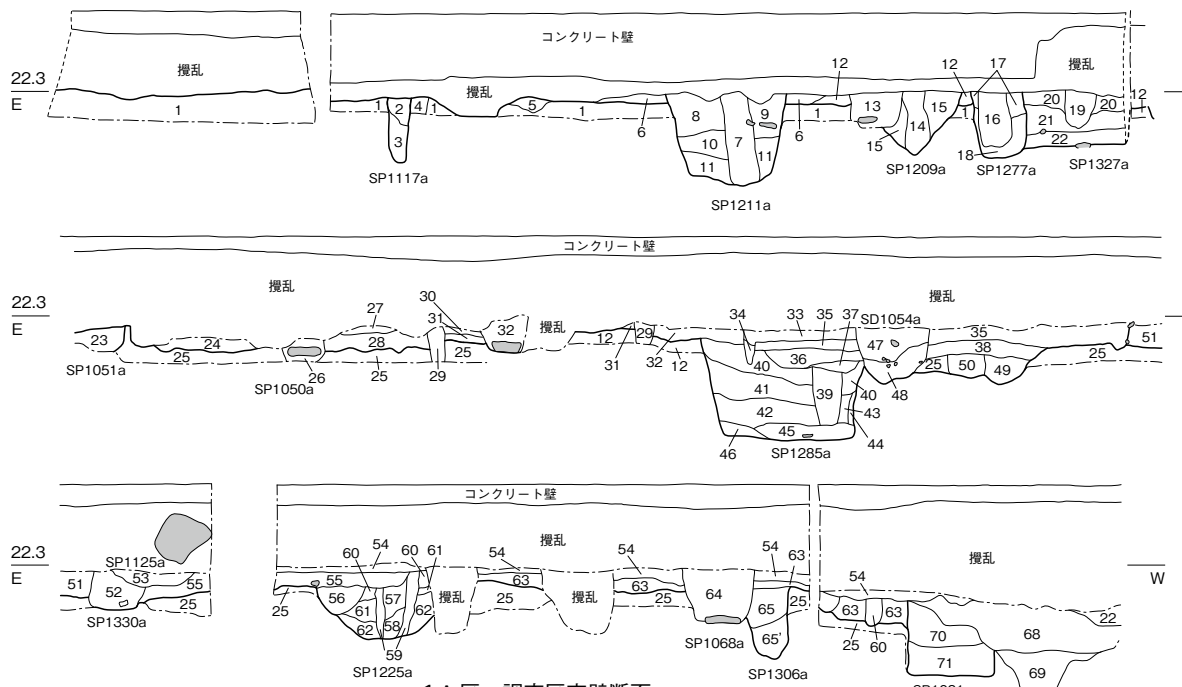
22.3
E

攪乱
1

コンクリート壁
攪乱
攪乱
1 2 4 1
3
SP1117a
5
1
6
12
8
9
10
7
11
11
SP1211a
6
1
12
13
15
14
15
SP1209a
12
17
1
16
18
SP1277a
20
19
20
21
22
SP1327a
12

22.3
E

コンクリート壁
攪乱
23
SP1051a
25
24
26
SP1050a
27
28
25
30
31
29
25
32
攪乱
12
31
29
32
12
34
33
35
37
SD1054a
攪乱
35
47
38
36
40
41
39
40
43
42
45
44
46
SP1285a
48
25
50
49
25
51

22.3
E

SP1125a
53
51
55
52
25
SP1330a

コンクリート壁
攪乱
60
54
60
61
55
56
61
57
62
62
58
59
25
SP1225a
攪乱
54
63
25
攪乱
54
63
25
64
SP1068a
54
63
65
25
65'
SP1306a

攪乱
54
63
63
25
60
70
68
22
71
69
W
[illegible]